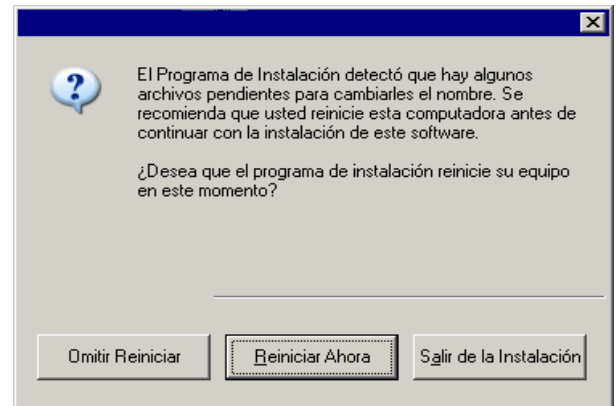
El Programa de Instalación detectó que hay algunos archivos pendientes para cambiarles el nombre. Se recomienda que usted reinicie esta computadora antes de continuar con la instalación de este software.

¿Desea que el programa de instalación reinicie su equipo en este momento?

Omitir Reiniciar

Reiniciar Ahora

Salir de la Instalación